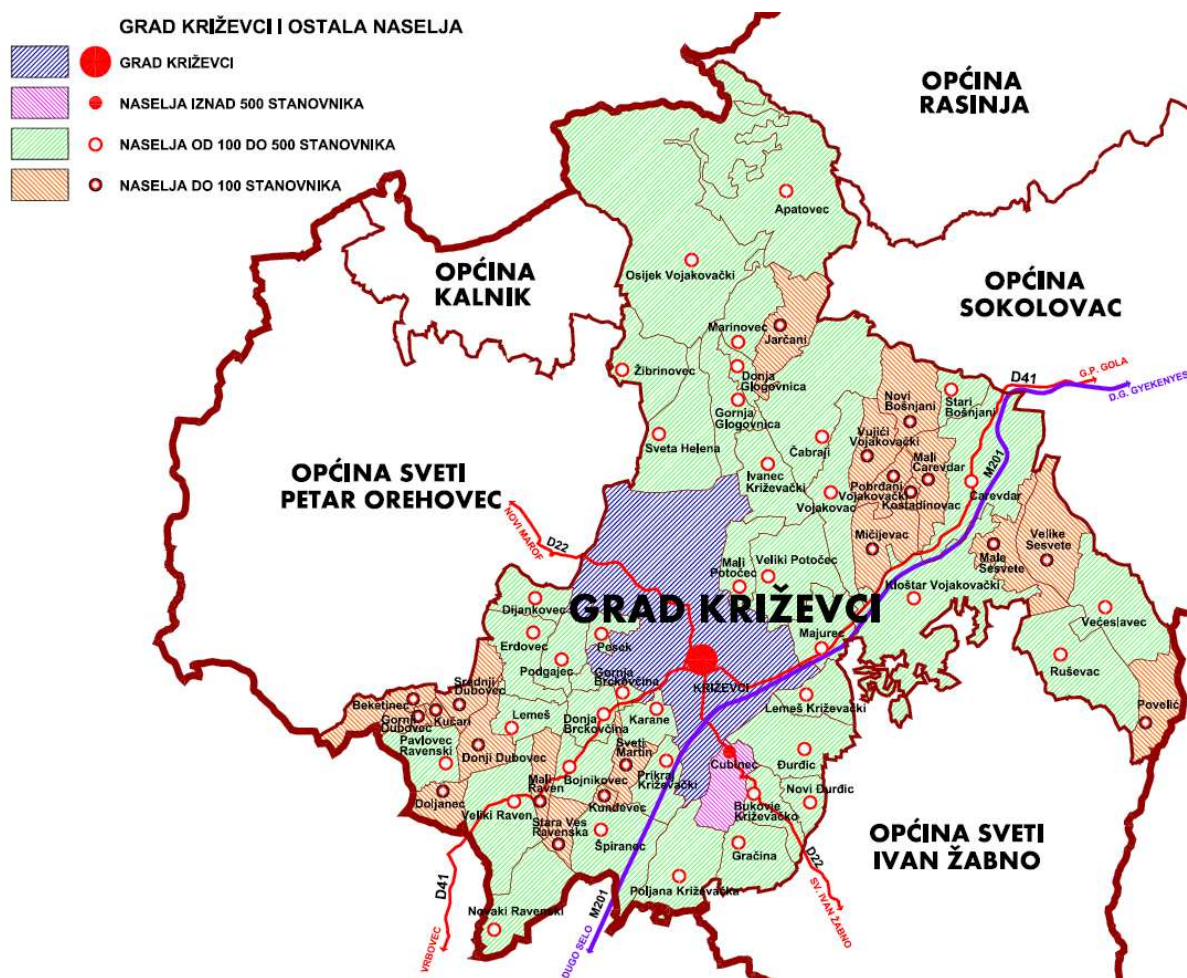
GRAD KRIŽEVCI I OSTALA NASELJA
GRAD KRIŽEVCI
NASELJA IZNAD 500 STANOVNIKA
NASELJA OD 100 DO 500 STANOVNIKA
NASELJA DO 100 STANOVNIKA

OPĆINA RASINJA
OPĆINA KALNIK
OPĆINA SOKOLOVAC
OPĆINA SVETI PETAR OREHOVEC
OPĆINA SVETI IVAN ŽABNO

Apatovec
Osijek Vojakovački
Marinovec
Jarčani
Žibrinovec
Donja Glogovnica
Gornja Glogovnica
Sveta Helena
Čabraji
Ivanec Križevački
Vojakovac
Novi Bošnjani
Stari Bošnjani
Vujići Vojakovački
Mali Carevdar
Pobrđani Vojakovački
Kostadinovac
Carevdar
Mičijevac
Velike Sesvete
Male Sesvete
Kloštar Vojakovački
D41
G.P. GOLA
D.G. GYEKENYES
M201
NOVI MAROF
D22
Veliki Potočec
Mali Potočec
GRAD KRIŽEVCI
Dijankovec
Erdovec
Pesek
Podgajec
Gornja Brckovčina
KRIŽEVCI
Majurec
Večeslavec
Ruševac
Povelić
Srednji Dubovec
Beketinec
Gornji Dubovec
Kučari
Pavlovec Ravenski
Lemeš
Donja Brckovčina
Karane
Lemeš Križevački
Donji Dubovec
Sveti Martin
Mali Raven
Bojnikovec
Prikraj Križevački
Cubinec
Đurđic
Novi Đurđic
Doljanec
Veliki Raven
Kunđevec
Stara Ves Ravenska
Bukovje Križevačko
Špiranec
Gračina
D22
SV. IVAN ŽABNO
D41
VRBOVEC
M201
DUGO SELO
Poljana Križevačka
Novaki Ravenski